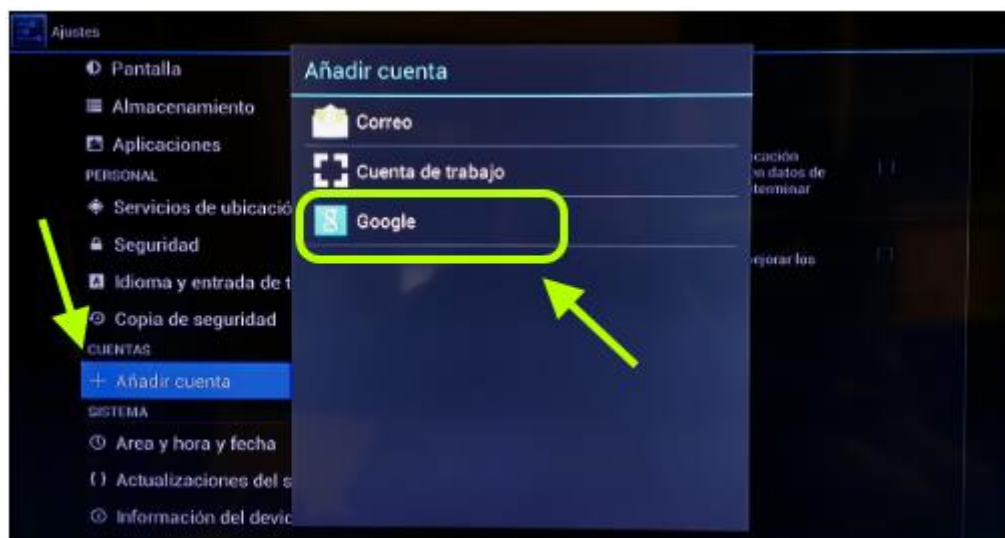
Ajustes

Pantalla

Almacenamiento

Aplicaciones

PERSONAL

Servicios de ubicació

Seguridad

Idioma y entrada de t

Copia de seguridad

CUENTAS

+ Añadir cuenta

SISTEMA

Area y hora y fecha

Actualizaciones del s

Información del devic

Añadir cuenta

Correo

Cuenta de trabajo

Google

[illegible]cación
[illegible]n datos de
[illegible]terminar

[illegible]ejorar los